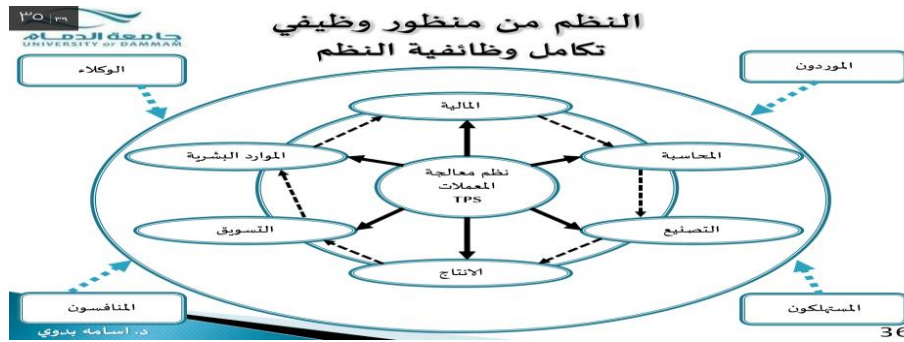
٣٥ | ٣٩
جامعة الدمام
UNIVERSITY OF DAMMAM

النظم من منظور وظيفي
تكامل وظائفية النظم

الوكلاء
الموردون

المالية
الموارد البشرية
المحاسبة
نظم معالجة المعاملات TPS
التسويق
التصنيع
الانتاج

المنافسون
المستهلكون

د. اسامه بدوي
36